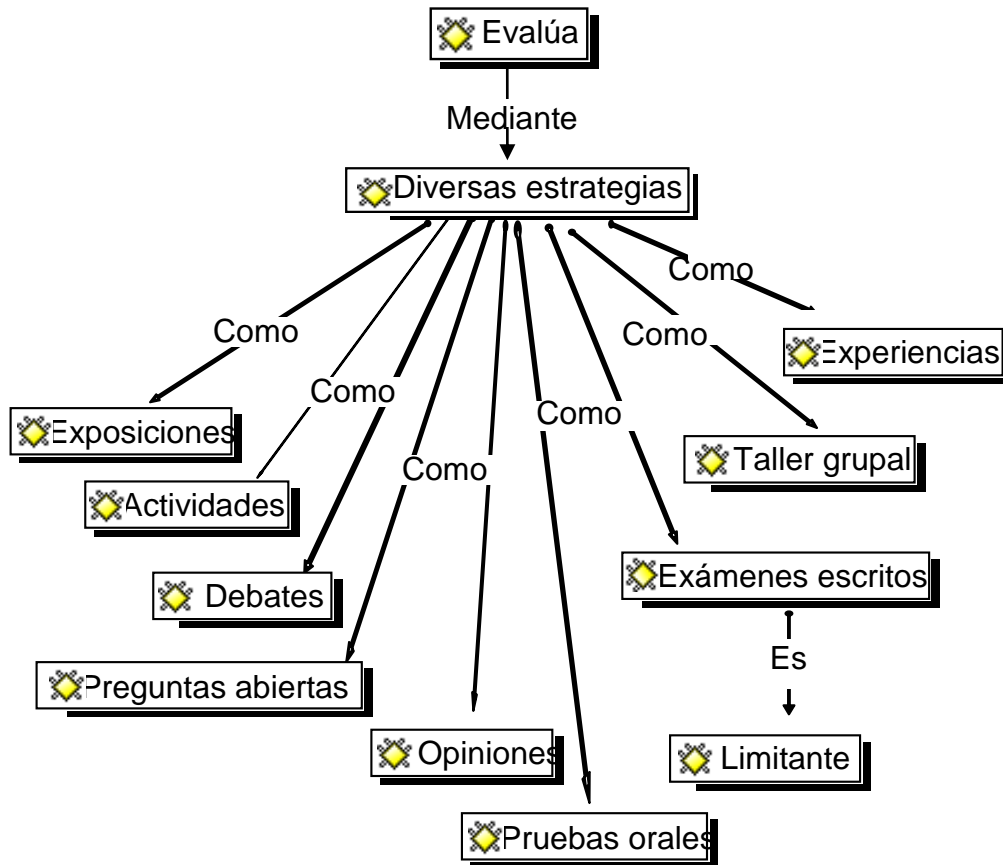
Evalúa

Mediante

Diversas estrategias

Como

Como

Como

Como

Como

Como

Exposiciones

Actividades

Debates

Preguntas abiertas

Opiniones

Pruebas orales

Experiencias

Taller grupal

Exámenes escritos

Es

Limitante